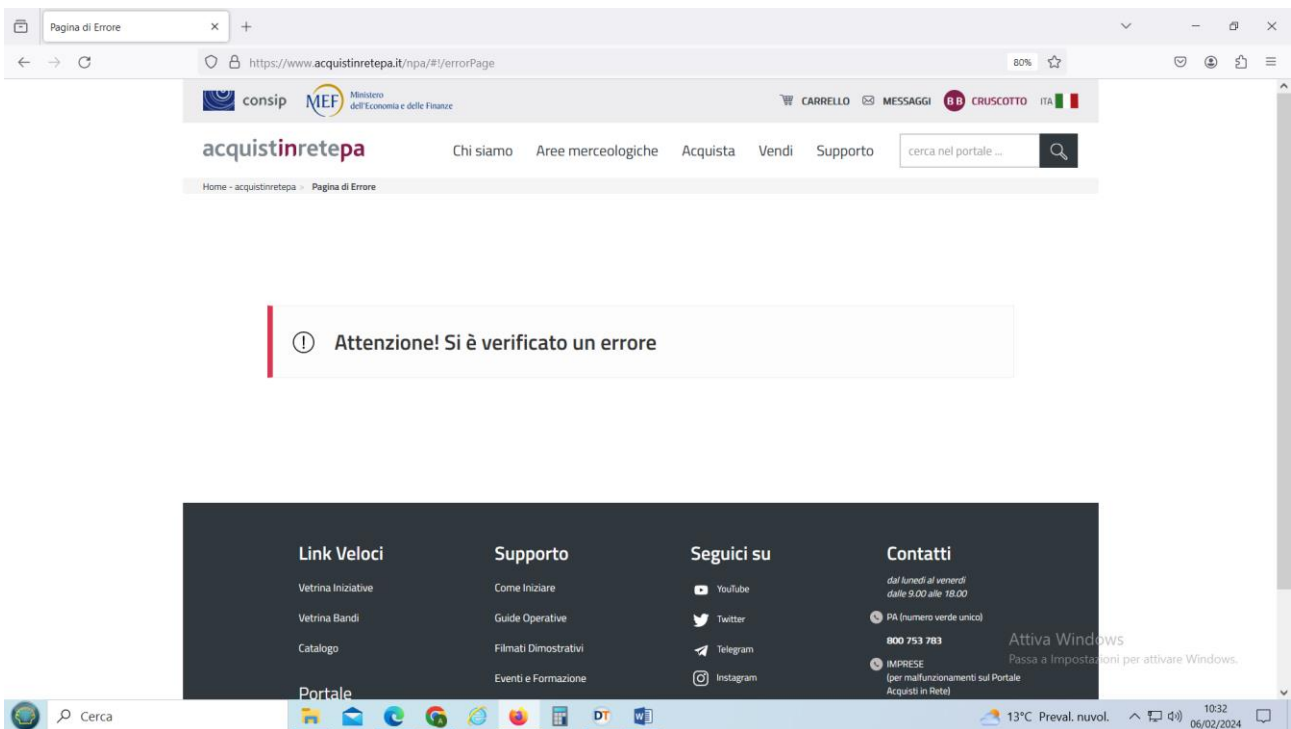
Pagina di Errore

https://www.acquistinretepa.it/npa/#!/errorPage

80%

consip MEF Ministero dell'Economia e delle Finanze

CARRELLO MESSAGGI BB CRUSCOTTO ITA

acquistinretepa Chi siamo Aree merceologiche Acquista Vendi Supporto cerca nel portale ...

Home - acquistinretepa > Pagina di Errore

Attenzione! Si è verificato un errore

Link Veloci
Vetrina Iniziative
Vetrina Bandi
Catalogo

Portale

Supporto
Come Iniziare
Guide Operative
Filmati Dimostrativi
Eventi e Formazione

Seguici su
YouTube
Twitter
Telegram
Instagram

Contatti
dal lunedì al venerdì dalle 9.00 alle 18.00
PA (numero verde unico)
800 753 783
IMPRESE
(per malfunzionamenti sul Portale Acquisti in Rete)

Attiva Windows
Passa a Impostazioni per attivare Windows.

Cerca

13°C Preval. nuvol. 10:32 06/02/2024